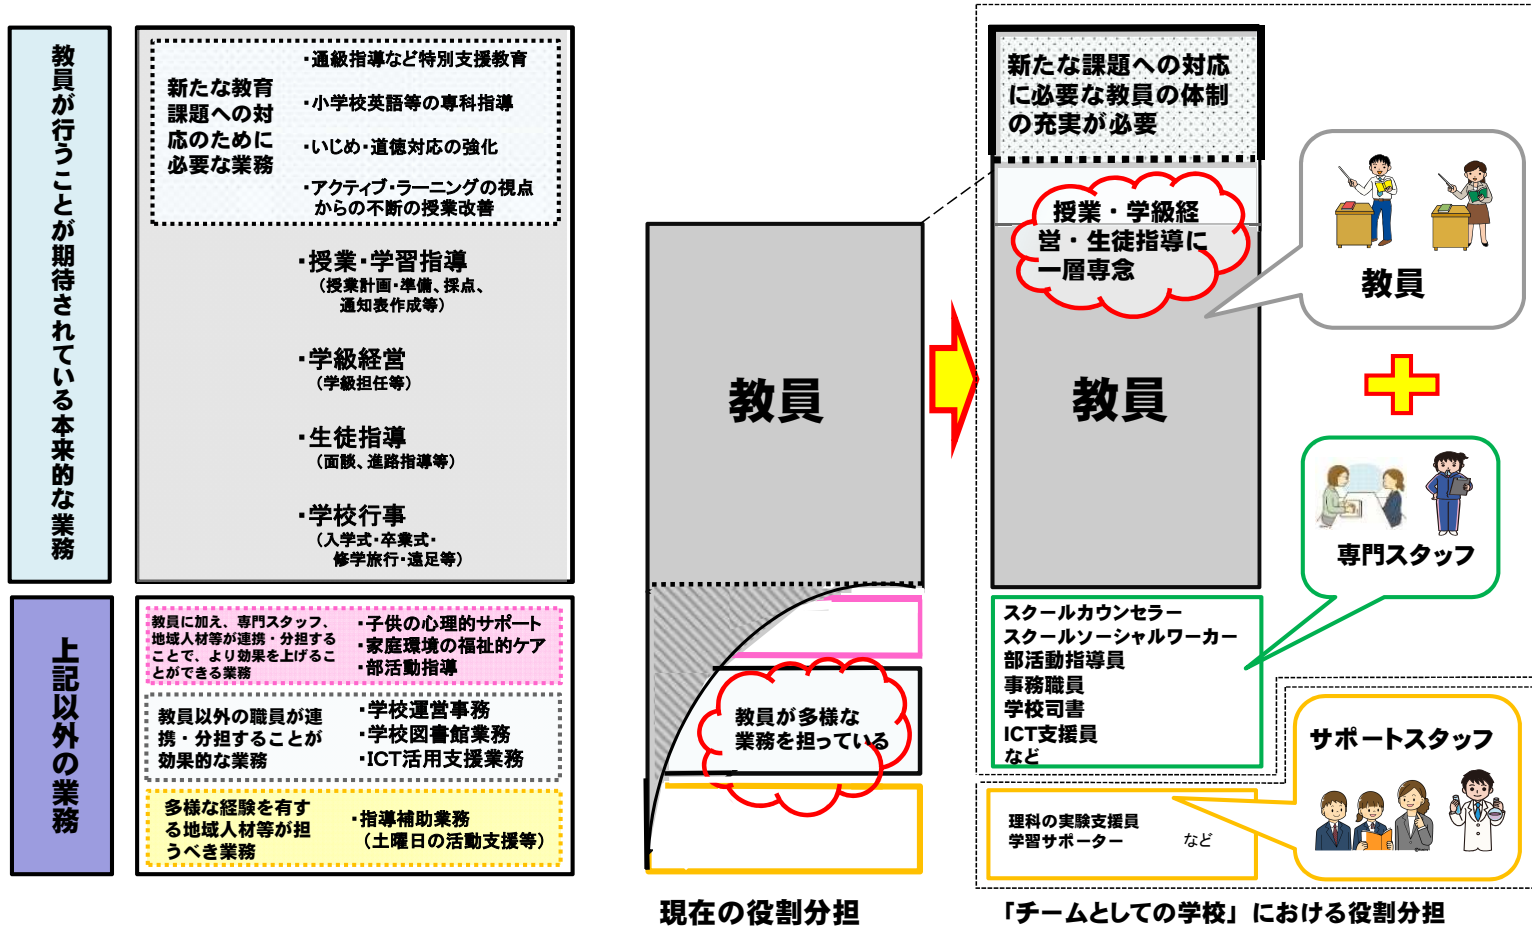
教員が行うことが期待されている本来的な業務

新たな教育課題への対応のために必要な業務

・通級指導など特別支援教育
・小学校英語等の専科指導
・いじめ・道徳対応の強化
・アクティブ・ラーニングの視点からの不断の授業改善

・授業・学習指導
（授業計画・準備、採点、通知表作成等）

・学級経営
（学級担任等）

・生徒指導
（面談、進路指導等）

・学校行事
（入学式・卒業式・修学旅行・遠足等）

上記以外の業務

教員に加え、専門スタッフ、地域人材等が連携・分担することで、より効果を上げることができる業務

・子供の心理的サポート
・家庭環境の福祉的ケア
・部活動指導

教員以外の職員が連携・分担することが効果的な業務

・学校運営事務
・学校図書館業務
・ICT活用支援業務

多様な経験を有する地域人材等が担うべき業務

・指導補助業務
（土曜日の活動支援等）

教員

教員が多様な業務を担っている

現在の役割分担

新たな課題への対応に必要な教員の体制の充実が必要

授業・学級経営・生徒指導に一層専念

教員

教員

専門スタッフ

スクールカウンセラー
スクールソーシャルワーカー
部活動指導員
事務職員
学校司書
ICT支援員
など

サポートスタッフ

理科の実験支援員
学習サポーター
など

「チームとしての学校」における役割分担